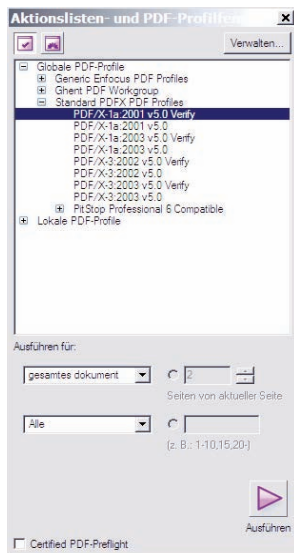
Aktionslisten- und PDF-Profile

Verwalten...

Globale PDF-Profile
Generic Enfocus PDF Profiles
Ghent PDF Workgroup
Standard PDFX PDF Profiles
PDF/X-1a:2001 v5.0 Verify
PDF/X-1a:2001 v5.0
PDF/X-1a:2003 v5.0 Verify
PDF/X-1a:2003 v5.0
PDF/X-3:2002 v5.0 Verify
PDF/X-3:2002 v5.0
PDF/X-3:2003 v5.0 Verify
PDF/X-3:2003 v5.0
PitStop Professional 6 Compatible
Lokale PDF-Profile

Ausführen für:

gesamtes dokument

2

Seiten von aktueller Seite

Alle

(z. B.: 1-10,15,20-)

Ausführen

Certified PDF-Preflight